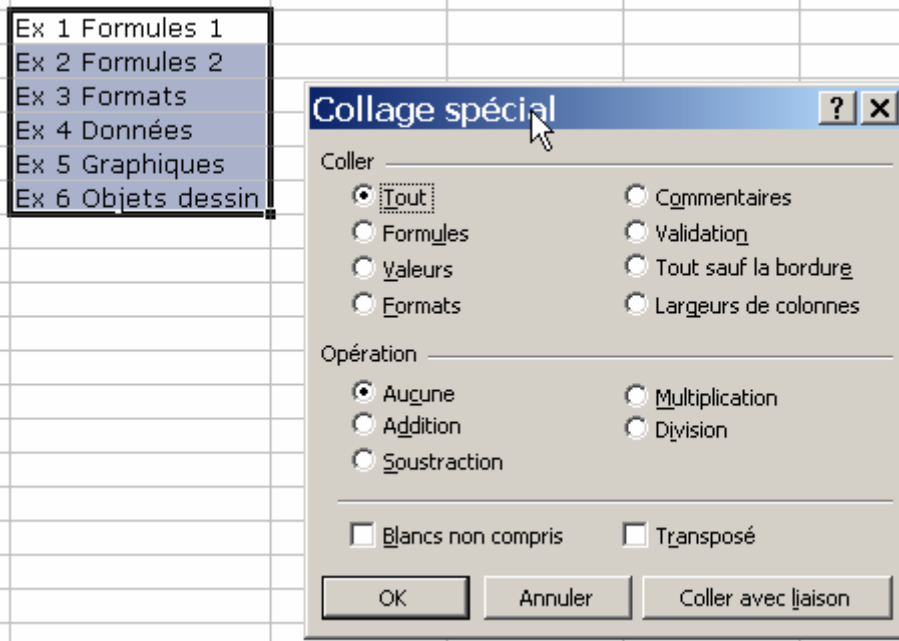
Ex 1 Formules 1
Ex 2 Formules 2
Ex 3 Formats
Ex 4 Données
Ex 5 Graphiques
Ex 6 Objets dessin

Collage spécial
?
×

Coller
Tout
Formules
Valeurs
Formats
Commentaires
Validation
Tout sauf la bordure
Largeurs de colonnes

Opération
Aucune
Addition
Soustraction
Multiplication
Division

Blancs non compris
Transposé

OK
Annuler
Coller avec liaison